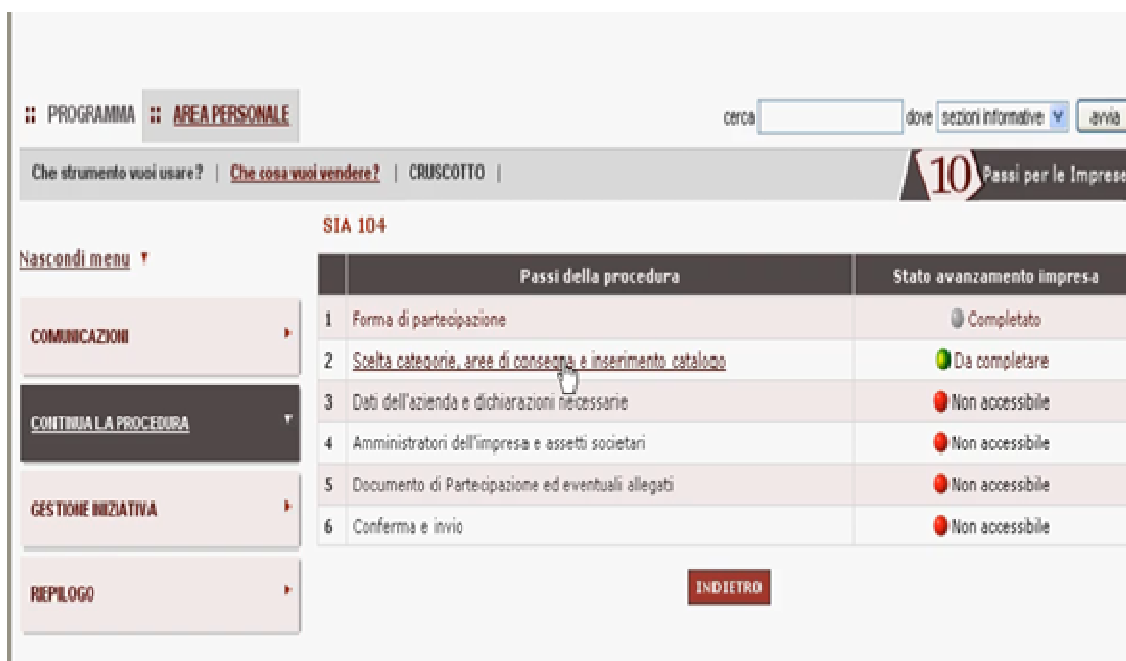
:: PROGRAMMA :: AREA PERSONALE

cerca [ ] dove sezioni informative avvia

Che strumento vuoi usare? | Che cosa vuoi vendere? | CRUSCOTTO |

10 Passi per le Imprese

SIA 104

Nascondi menu

COMUNICAZIONI

CONTINUA LA PROCEDURA

GESTIONE INIZIATIVA

RIEPILOGO

| | Passi della procedura | Stato avanzamento impresa |
|---|---|---|
| 1 | Forma di partecipazione | Completato |
| 2 | Scelta categorie, aree di consegna e inserimento catalogo | Da completare |
| 3 | Dati dell'azienda e dichiarazioni necessarie | Non accessibile |
| 4 | Amministratori dell'impresa e assetti societari | Non accessibile |
| 5 | Documento di Partecipazione ed eventuali allegati | Non accessibile |
| 6 | Conferma e invio | Non accessibile |

INDIETRO